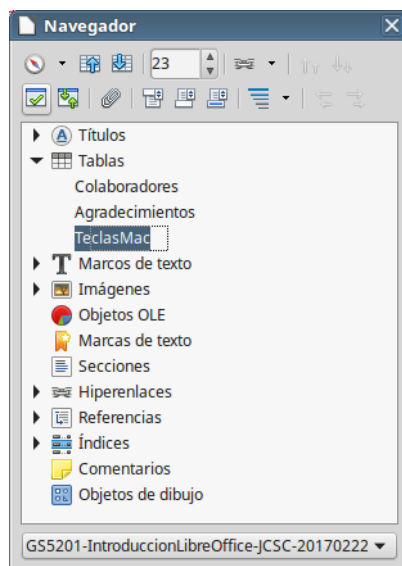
Navegador

23

Títulos
Tablas
Colaboradores
Agradecimientos
TeclasMac
Marcos de texto
Imágenes
Objetos OLE
Marcas de texto
Secciones
Hiperenlaces
Referencias
Índices
Comentarios
Objetos de dibujo

GS5201-IntroduccionLibreOffice-JCSC-20170222